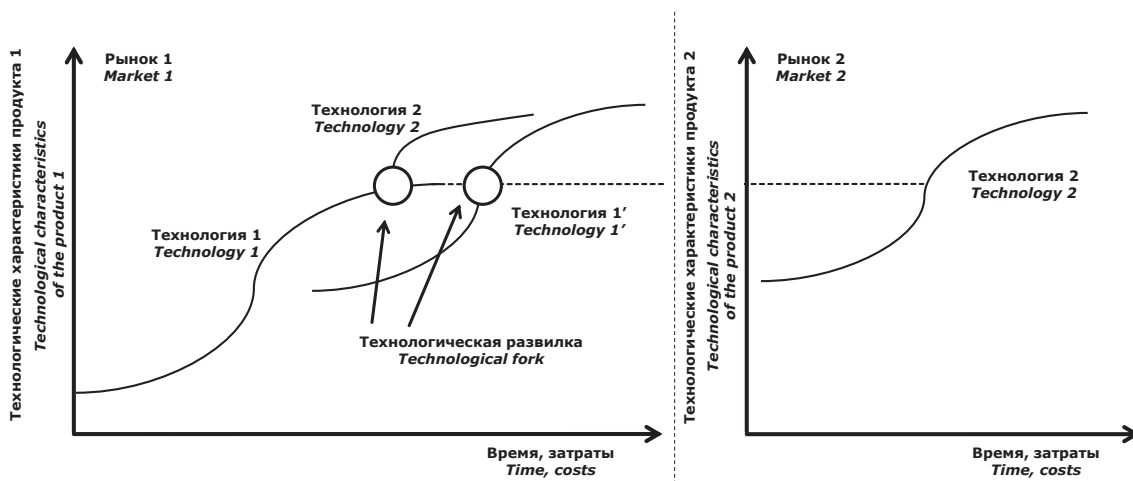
Технологические характеристики продукта 1
Technological characteristics of the product 1

Рынок 1
Market 1

Технология 2
Technology 2

Технология 1
Technology 1

Технология 1’
Technology 1’

Технологическая развилка
Technological fork

Время, затраты
Time, costs

Технологические характеристики продукта 2
Technological characteristics of the product 2

Рынок 2
Market 2

Технология 2
Technology 2

Время, затраты
Time, costs